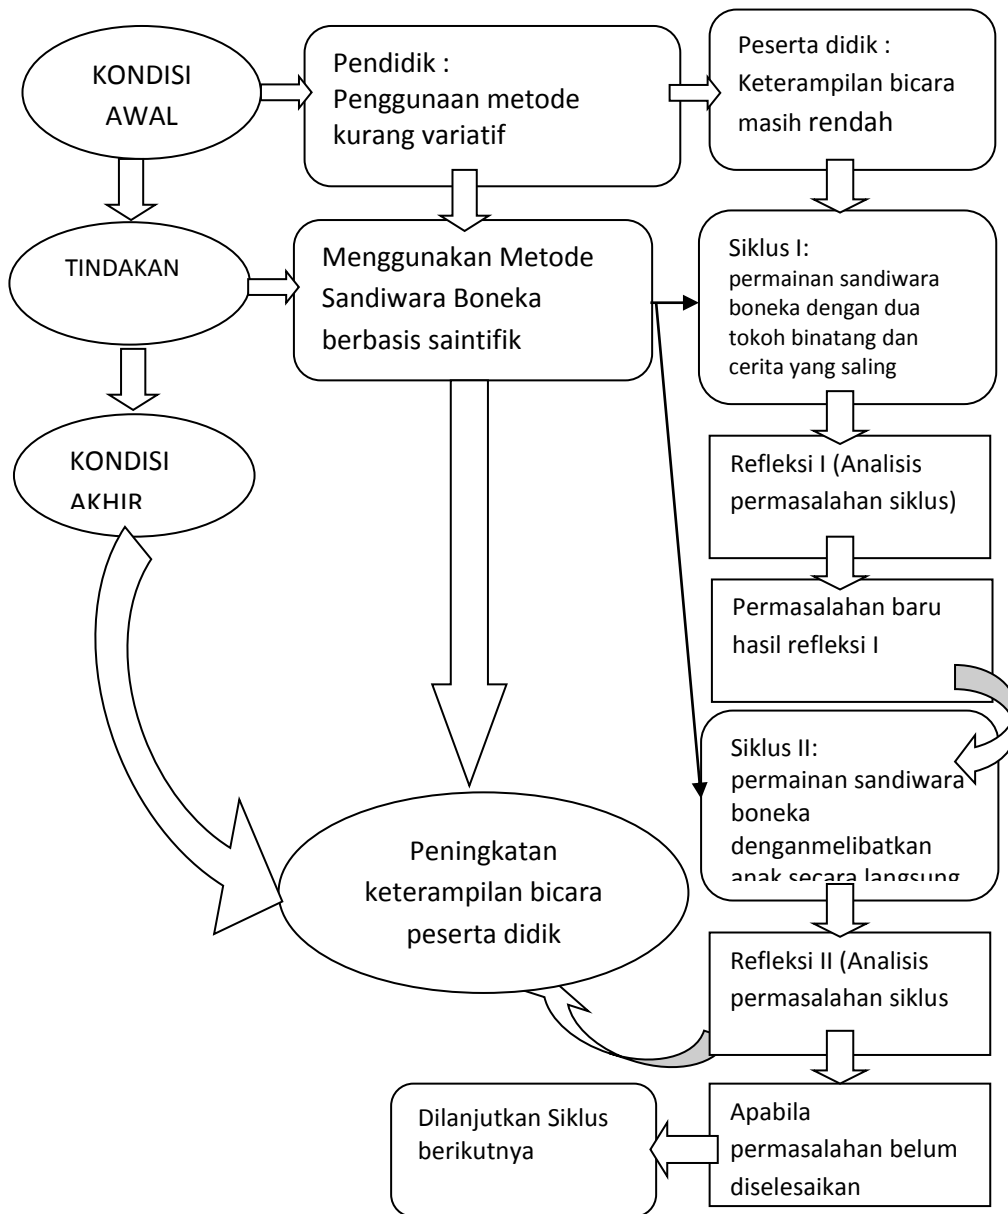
KONDISI AWAL

Pendidik : Penggunaan metode kurang variatif

Peserta didik : Keterampilan bicara masih rendah

TINDAKAN

Menggunakan Metode Sandiwara Boneka berbasis saintifik

Siklus I: permainan sandiwara boneka dengan dua tokoh binatang dan cerita yang saling

KONDISI AKHIR

Refleksi I (Analisis permasalahan siklus)

Permasalahan baru hasil refleksi I

Siklus II: permainan sandiwara boneka denganmelibatkan anak secara langsung

Peningkatan keterampilan bicara peserta didik

Refleksi II (Analisis permasalahan siklus

Dilanjutkan Siklus berikutnya

Apabila permasalahan belum diselesaikan